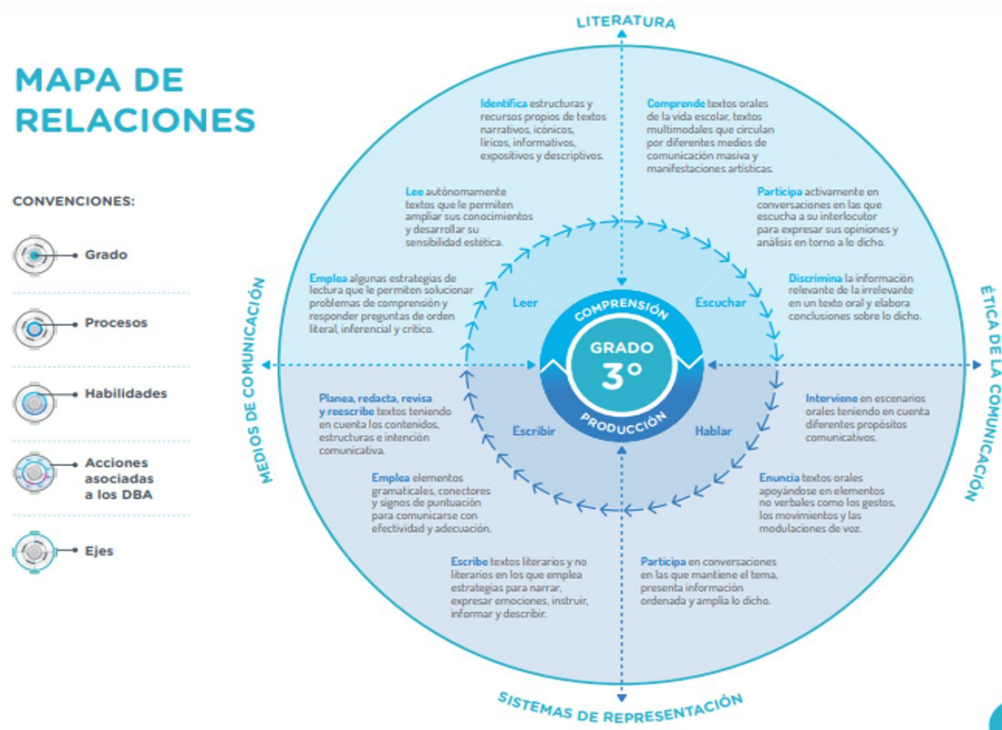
MAPA DE RELACIONES

CONVENCIONES:

Grado

Procesos

Habilidades

Acciones asociadas a los DBA

Ejes

LITERATURA

ÉTICA DE LA COMUNICACIÓN

SISTEMAS DE REPRESENTACIÓN

MEDIOS DE COMUNICACIÓN

Identifica estructuras y recursos propios de textos narrativos, icónicos, líricos, informativos, expositivos y descriptivos.

Comprende textos orales de la vida escolar, textos multimodales que circulan por diferentes medios de comunicación masiva y manifestaciones artísticas.

Lee autónomamente textos que le permiten ampliar sus conocimientos y desarrollar su sensibilidad estética.

Participa activamente en conversaciones en las que escucha a su interlocutor para expresar sus opiniones y análisis en torno a lo dicho.

Emplea algunas estrategias de lectura que le permiten solucionar problemas de comprensión y responder preguntas de orden literal, inferencial y crítico.

Discrimina la información relevante de la irrelevante en un texto oral y elabora conclusiones sobre lo dicho.

Leer

Escuchar

COMPRENSIÓN

GRADO 3°

PRODUCCIÓN

Escribir

Hablar

Planea, redacta, revisa y reescribe textos teniendo en cuenta los contenidos, estructuras e intención comunicativa.

Interviene en escenarios orales teniendo en cuenta diferentes propósitos comunicativos.

Emplea elementos gramaticales, conectores y signos de puntuación para comunicarse con efectividad y adecuación.

Enuncia textos orales apoyándose en elementos no verbales como los gestos, los movimientos y las modulaciones de voz.

Escribe textos literarios y no literarios en los que emplea estrategias para narrar, expresar emociones, instruir, informar y describir.

Participa en conversaciones en las que mantiene el tema, presenta información ordenada y amplía lo dicho.